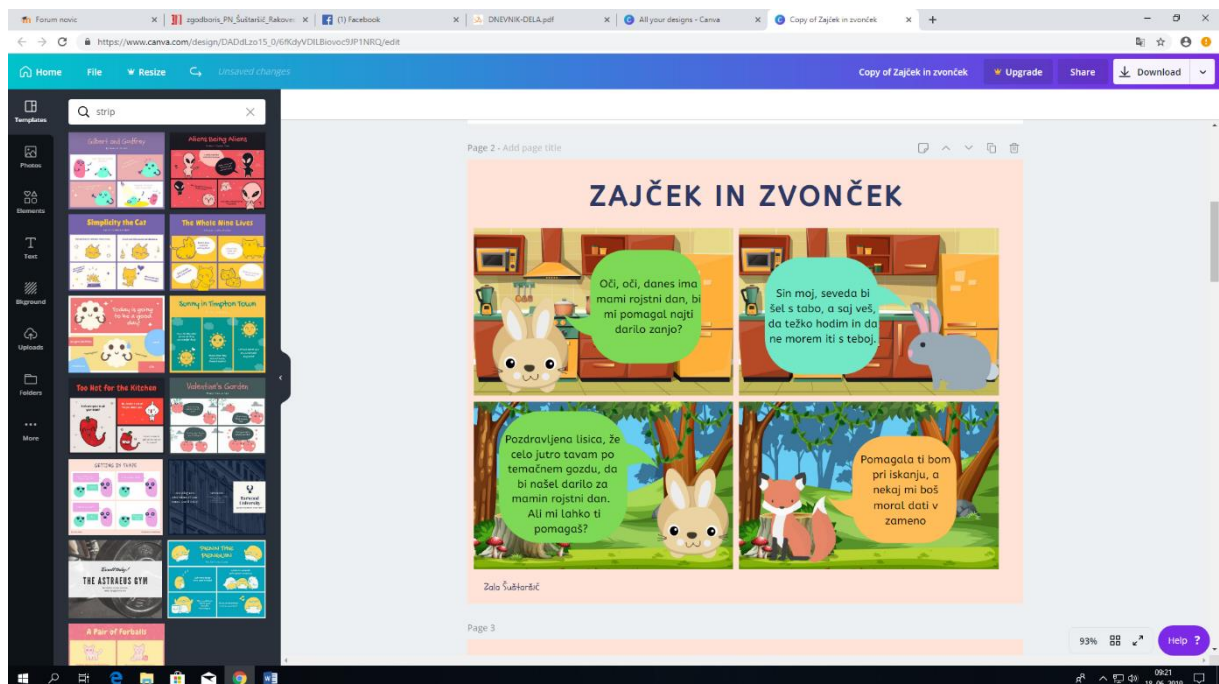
Forum novic | zgodboris_PN_Šušteršič_Rakove | (1) Facebook | DNEVNIK-DELA.pdf | All your designs - Canva | Copy of Zajček in zvonček

https://www.canva.com/design/DADdLzo15_0/6fKdyVDILBiovoc9JP1NRQ/edit

Home File Resize Unsaved changes Copy of Zajček in zvonček Upgrade Share Download

Templates Photos Elements Text Bkground Uploads Folders More

strip

Gilbert and Godfrey
Aliens Being Aliens
Simplicity the Cat
The Whole Nine Lives
Today is going to be a good day!
Sunny in Tompton Town
Too Hot for the Kitchen
Valentine's Garden
GETTING IN SHAPE
THE ASTRAEUS GYM
A Pair of Furballs

Page 2 - Add page title

ZAJČEK IN ZVONČEK

Oči, oči, danes ima mami rojstni dan, bi mi pomagal najti darilo zanjo?

Sin moj, seveda bi šel s tabo, a saj veš, da težko hodim in da ne morem iti s teboj.

Pozdravljena lisica, že celo jutro tavam po temačnem gozdu, da bi našel darilo za mamin rojstni dan. Ali mi lahko ti pomagaš?

Pomagala ti bom pri iskanju, a nekaj mi boš moral dati v zameno

Zala Šušteršič

Page 3

93% Help ?

09:21